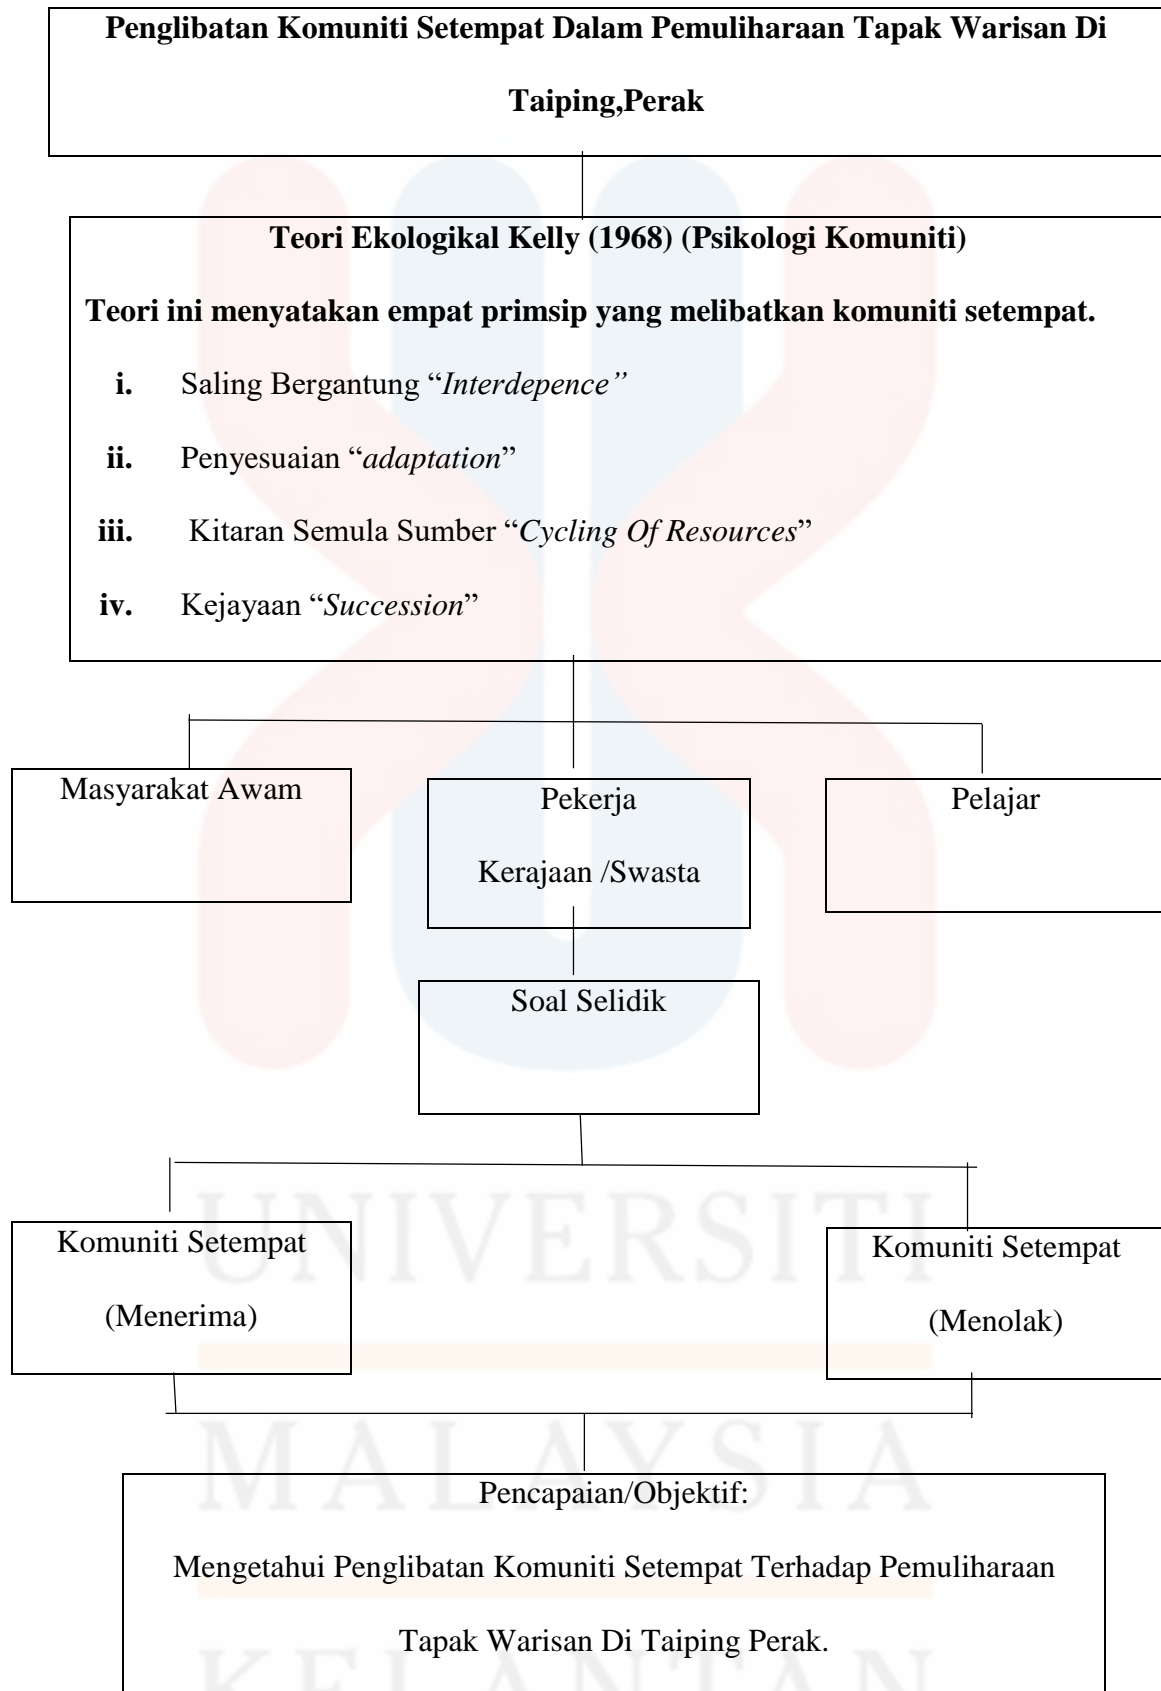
**Penglibatan Komuniti Setempat Dalam Pemuliharaan Tapak Warisan Di Taiping,Perak**

**Teori Ekologikal Kelly (1968) (Psikologi Komuniti)**

**Teori ini menyatakan empat primsip yang melibatkan komuniti setempat.**

**i.** Saling Bergantung "*Interdepence"*

**ii.** Penyesuaian "*adaptation*"

**iii.** Kitaran Semula Sumber "*Cycling Of Resources*"

**iv.** Kejayaan "*Succession*"

Masyarakat Awam

Pekerja Kerajaan /Swasta

Pelajar

Soal Selidik

Komuniti Setempat (Menerima)

Komuniti Setempat (Menolak)

Pencapaian/Objektif:

Mengetahui Penglibatan Komuniti Setempat Terhadap Pemuliharaan Tapak Warisan Di Taiping Perak.

UNIVERSITI MALAYSIA KELANTAN